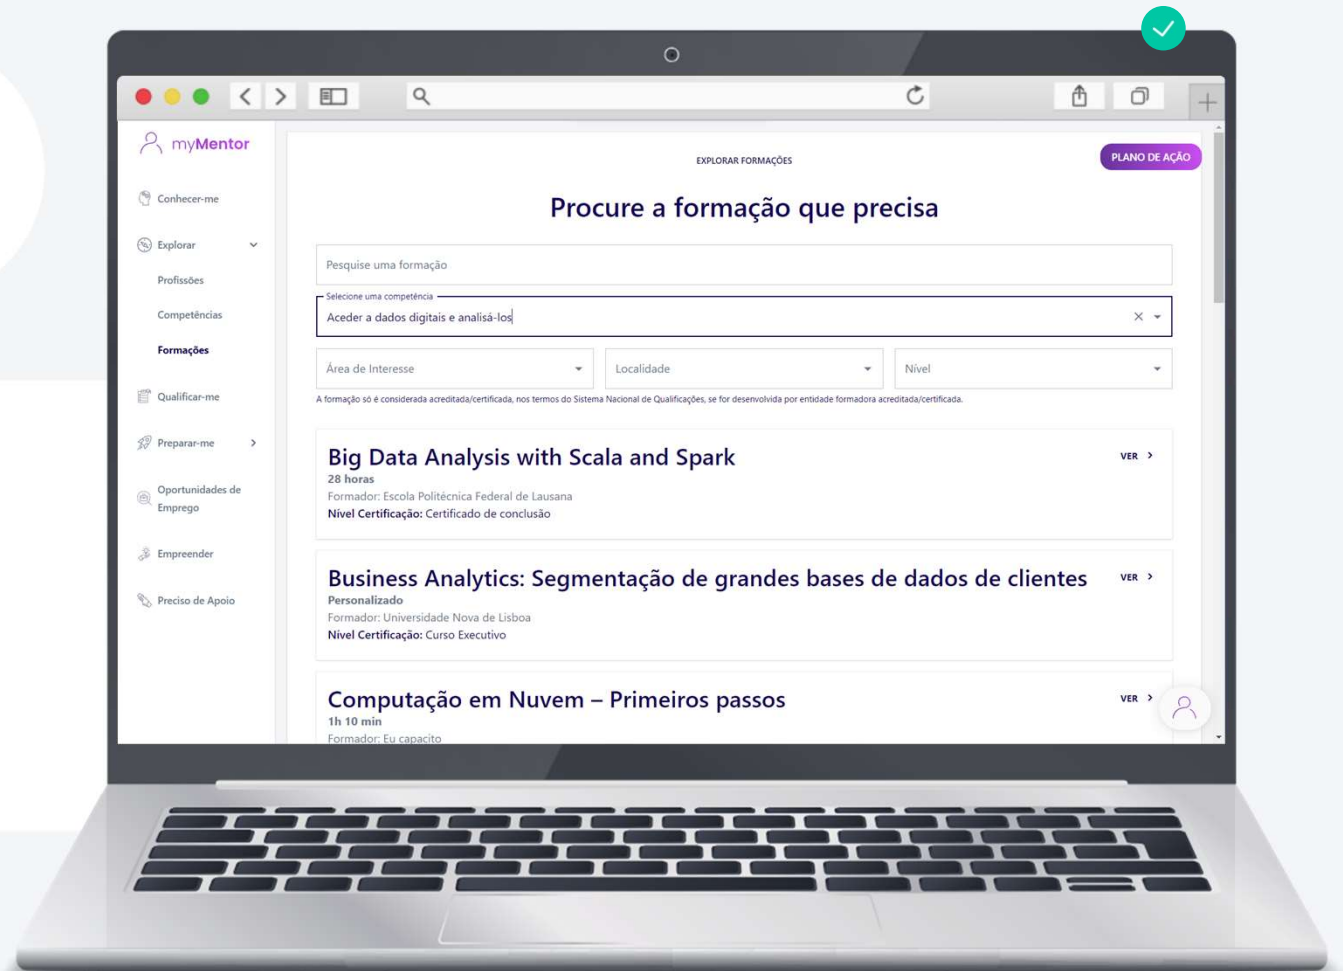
myMentor

Conhecer-me

Explorar

Profissões

Competências

Formações

Qualificar-me

Preparar-me

Oportunidades de Emprego

Empreender

Preciso de Apoio

EXPLORAR FORMAÇÕES

PLANO DE AÇÃO

Procure a formação que precisa

Pesquise uma formação

Selecione uma competência

Aceder a dados digitais e analisá-los

Área de Interesse

Localidade

Nível

A formação só é considerada acreditada/certificada, nos termos do Sistema Nacional de Qualificações, se for desenvolvida por entidade formadora acreditada/certificada.

Big Data Analysis with Scala and Spark

28 horas

Formador: Escola Politécnica Federal de Lausana

Nível Certificação: Certificado de conclusão

VER

Business Analytics: Segmentação de grandes bases de dados de clientes

Personalizado

Formador: Universidade Nova de Lisboa

Nível Certificação: Curso Executivo

VER

Computação em Nuvem – Primeiros passos

1h 10 min

Formador: Eu capacito

VER